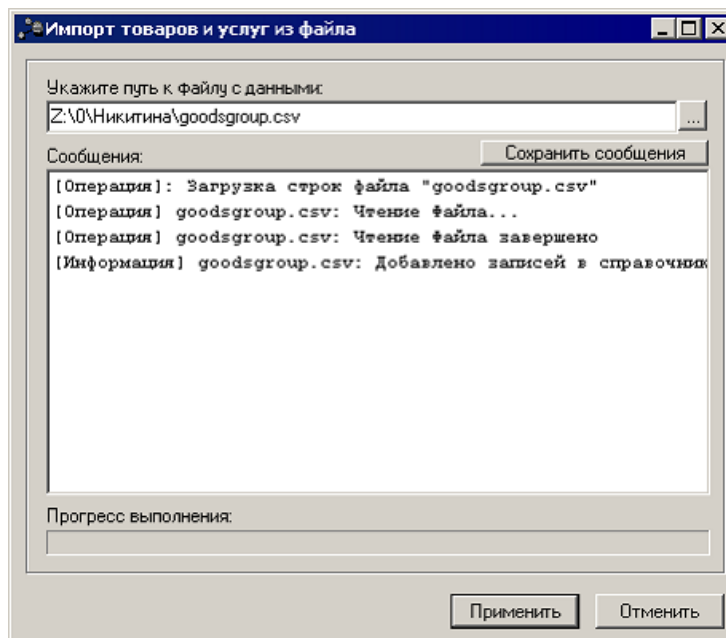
Импорт товаров и услуг из файла

Укажите путь к файлу с данными:

Z:\0\Никитина\goodsgroup.csv

...

Сообщения:

Сохранить сообщения

[Операция]: Загрузка строк файла "goodsgroup.csv"
[Операция] goodsgroup.csv: Чтение файла...
[Операция] goodsgroup.csv: Чтение файла завершено
[Информация] goodsgroup.csv: Добавлено записей в справочник

Прогресс выполнения:

Применить

Отменить